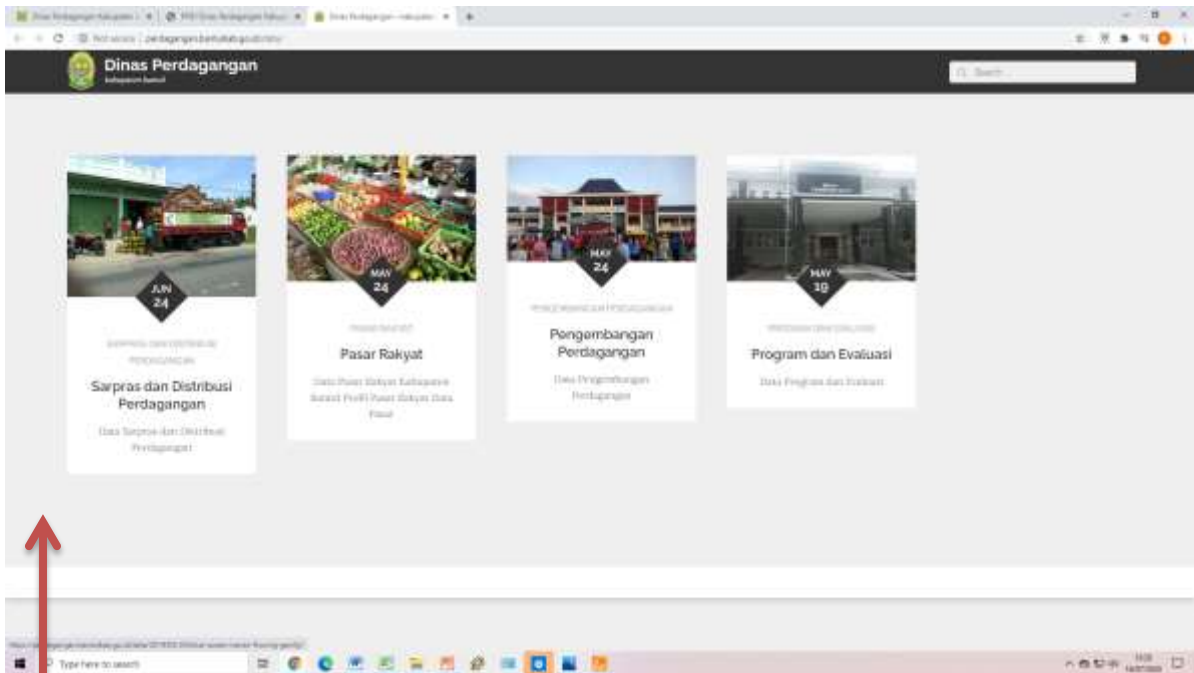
Dinas Perdagangan
Kabupaten Bantul

Search

JUN
24

SARPRAS DAN DISTRIBUSI PERDAGANGAN

Sarpras dan Distribusi Perdagangan

Data Sarpras dan Distribusi Perdagangan

MAY
24

PASAR RAKYAT

Pasar Rakyat

Data Pasar Rakyat Kabupaten Bantul Profil Pasar Rakyat Data Pasar

MAY
24

PENGEMBANGAN PERDAGANGAN

Pengembangan Perdagangan

Data Pengembangan Perdagangan

MAY
19

PROGRAM DAN EVALUASI

Program dan Evaluasi

Data Program dan Evaluasi

Type here to search